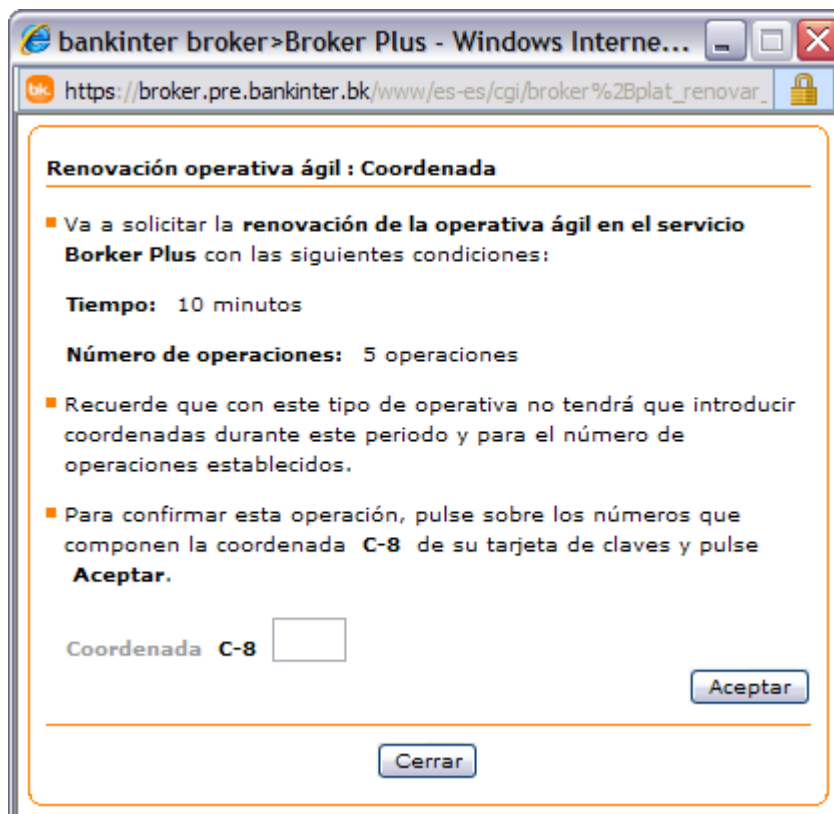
bankinter broker>Broker Plus - Windows Interne...

bk https://broker.pre.bankinter.bk/www/es-es/cgi/broker%2Bplat_renovar_

Renovación operativa ágil : Coordenada

Va a solicitar la **renovación de la operativa ágil en el servicio Borker Plus** con las siguientes condiciones:

**Tiempo:** 10 minutos

**Número de operaciones:** 5 operaciones

Recuerde que con este tipo de operativa no tendrá que introducir coordenadas durante este periodo y para el número de operaciones establecidos.

Para confirmar esta operación, pulse sobre los números que componen la coordenada **C-8** de su tarjeta de claves y pulse **Aceptar**.

Coordenada **C-8**

Aceptar

Cerrar